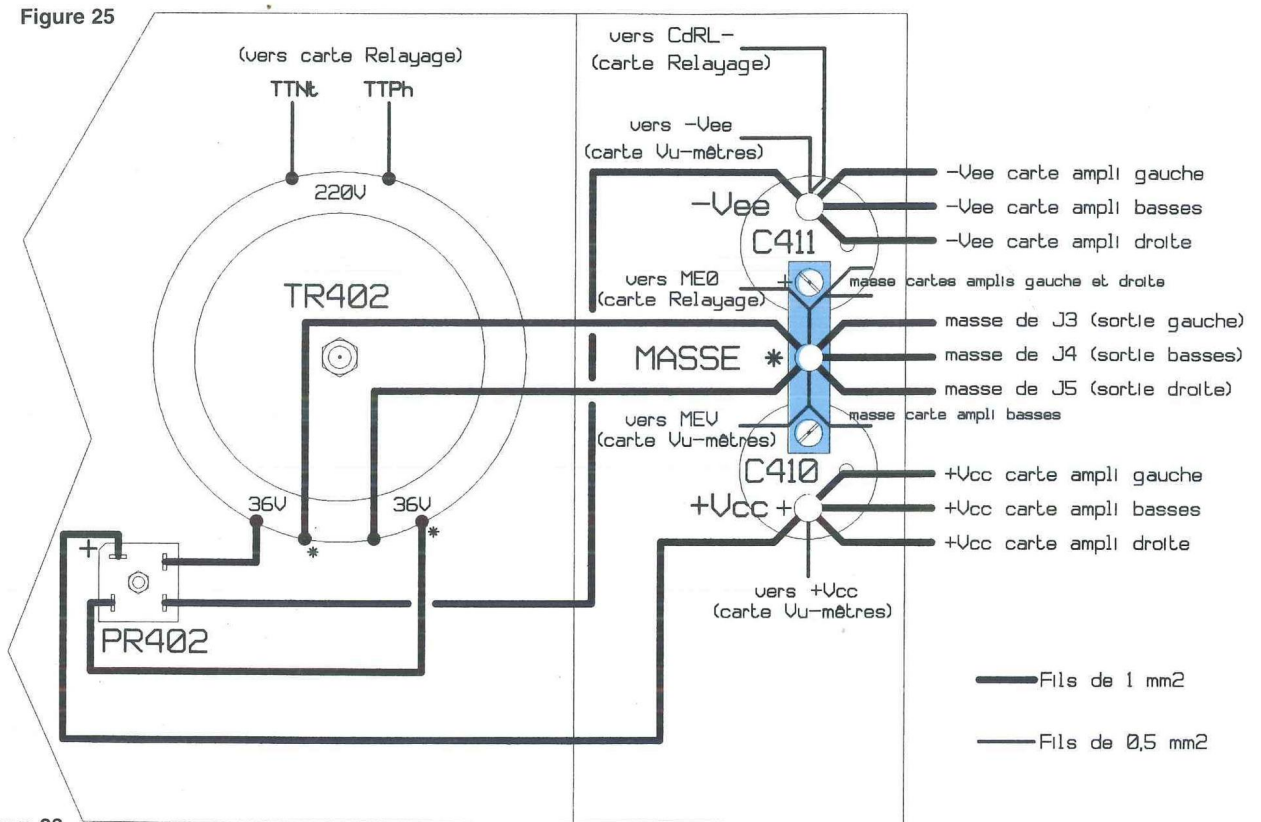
Figure 25

(vers carte Relayage)
TTNt TTPh
220V

TR402

36V 36V

+ PR402

vers CdRL-
(carte Relayage)

vers -Vee
(carte Vu-mètres)

-Vee
C411

-Vee carte ampli gauche
-Vee carte ampli basses
-Vee carte ampli droite

vers ME0
(carte Relayage)
+
masse cartes amplis gauche et droite

MASSE

masse de J3 (sortie gauche)
masse de J4 (sortie basses)
masse de J5 (sortie droite)

vers MEV
(carte Vu-mètres)
masse carte ampli basses

C410
+Vcc +

+Vcc carte ampli gauche
+Vcc carte ampli basses
+Vcc carte ampli droite

vers +Vcc
(carte Vu-mètres)

Fils de 1 mm2

Fils de 0,5 mm2